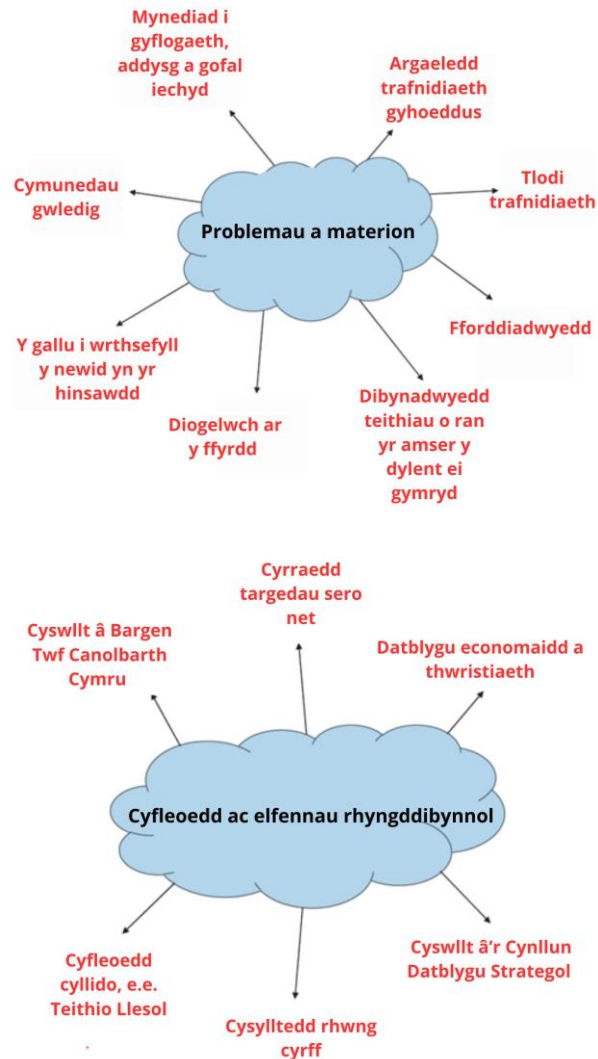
Mynediad i gyflogaeth, addysg a gofal iechyd

Argaeledd trafnidiaeth gyhoeddus

Cymunedau gwledig

Problemau a materion

Tlodi trafnidiaeth

Fforddiadwyedd

Y gallu i wrthsefyll y newid yn yr hinsawdd

Diogelwch ar y ffyrdd

Dibynadwyedd teithiau o ran yr amser y dylent ei gymryd

Cyrraedd targedau sero net

Cyswllt â Bargen Twf Canolbarth Cymru

Datblygu economaidd a thwristiaeth

Cyfleoedd ac elfennau rhyngddibynnol

Cyfleoedd cyllido, e.e. Teithio Llesol

Cyswllt â'r Cynllun Datblygu Strategol

Cysylltedd rhwng cyrff